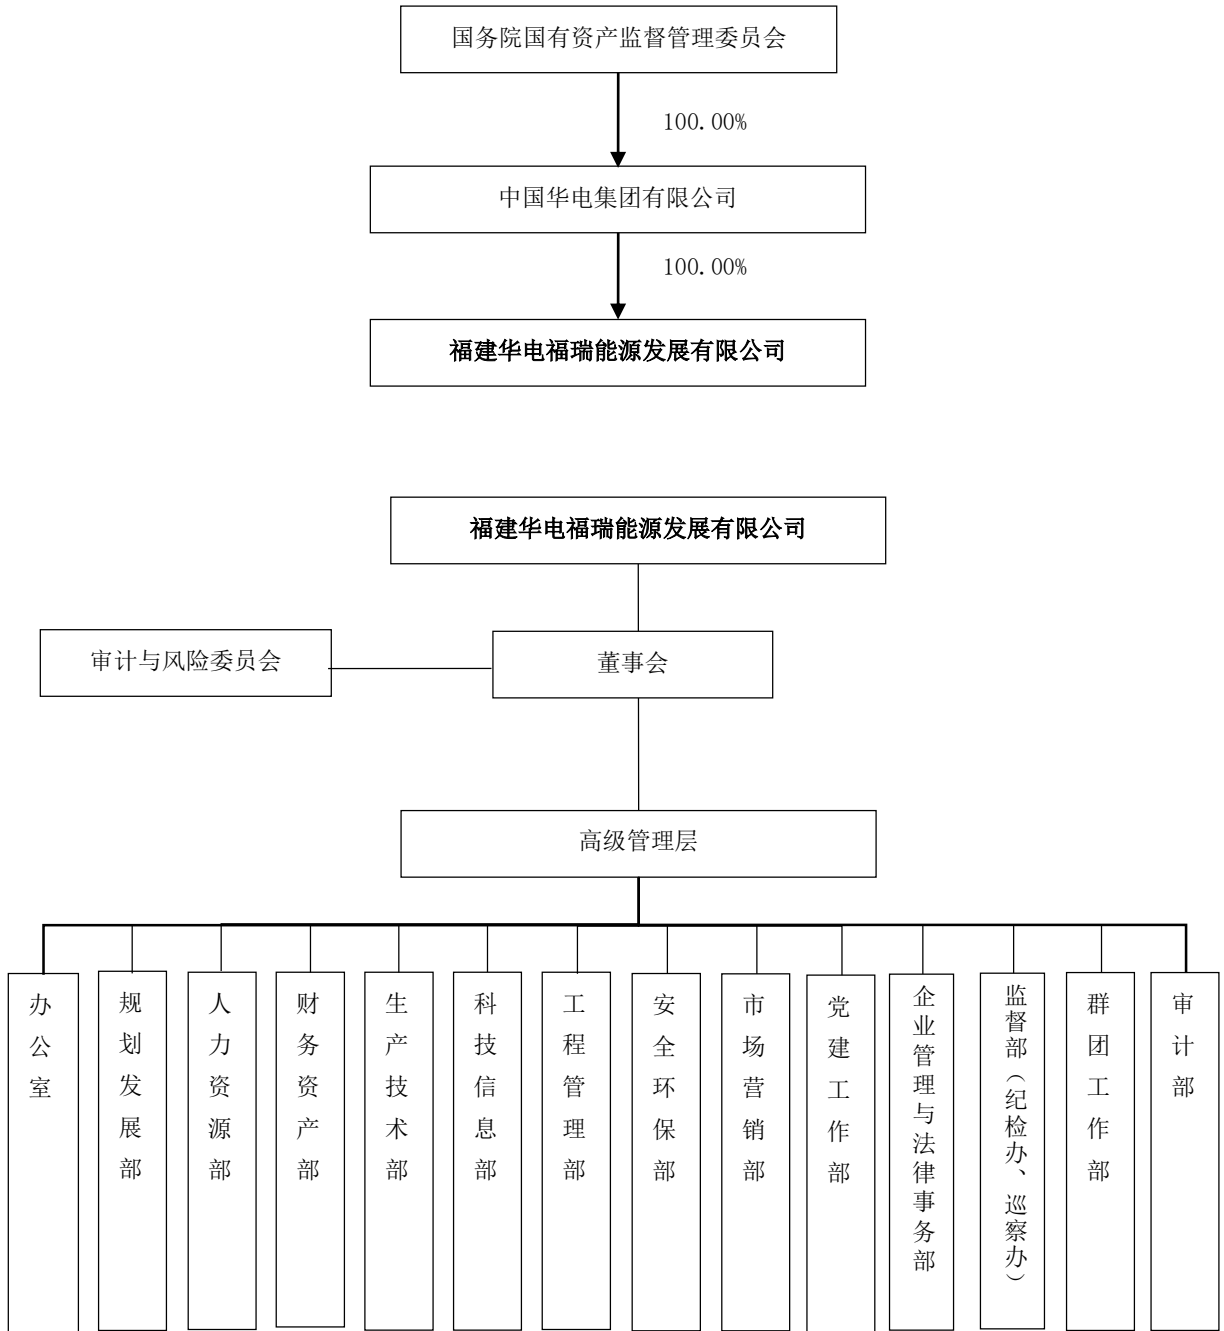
国务院国有资产监督管理委员会

100.00%

中国华电集团有限公司

100.00%

福建华电福瑞能源发展有限公司

福建华电福瑞能源发展有限公司

审计与风险委员会

董事会

高级管理层

办公室

规划发展部

人力资源部

财务资产部

生产技术部

科技信息部

工程管理部

安全环保部

市场营销部

党建工作部

企业管理与法律事务部

监督部（纪检办、巡察办）

群团工作部

审计部